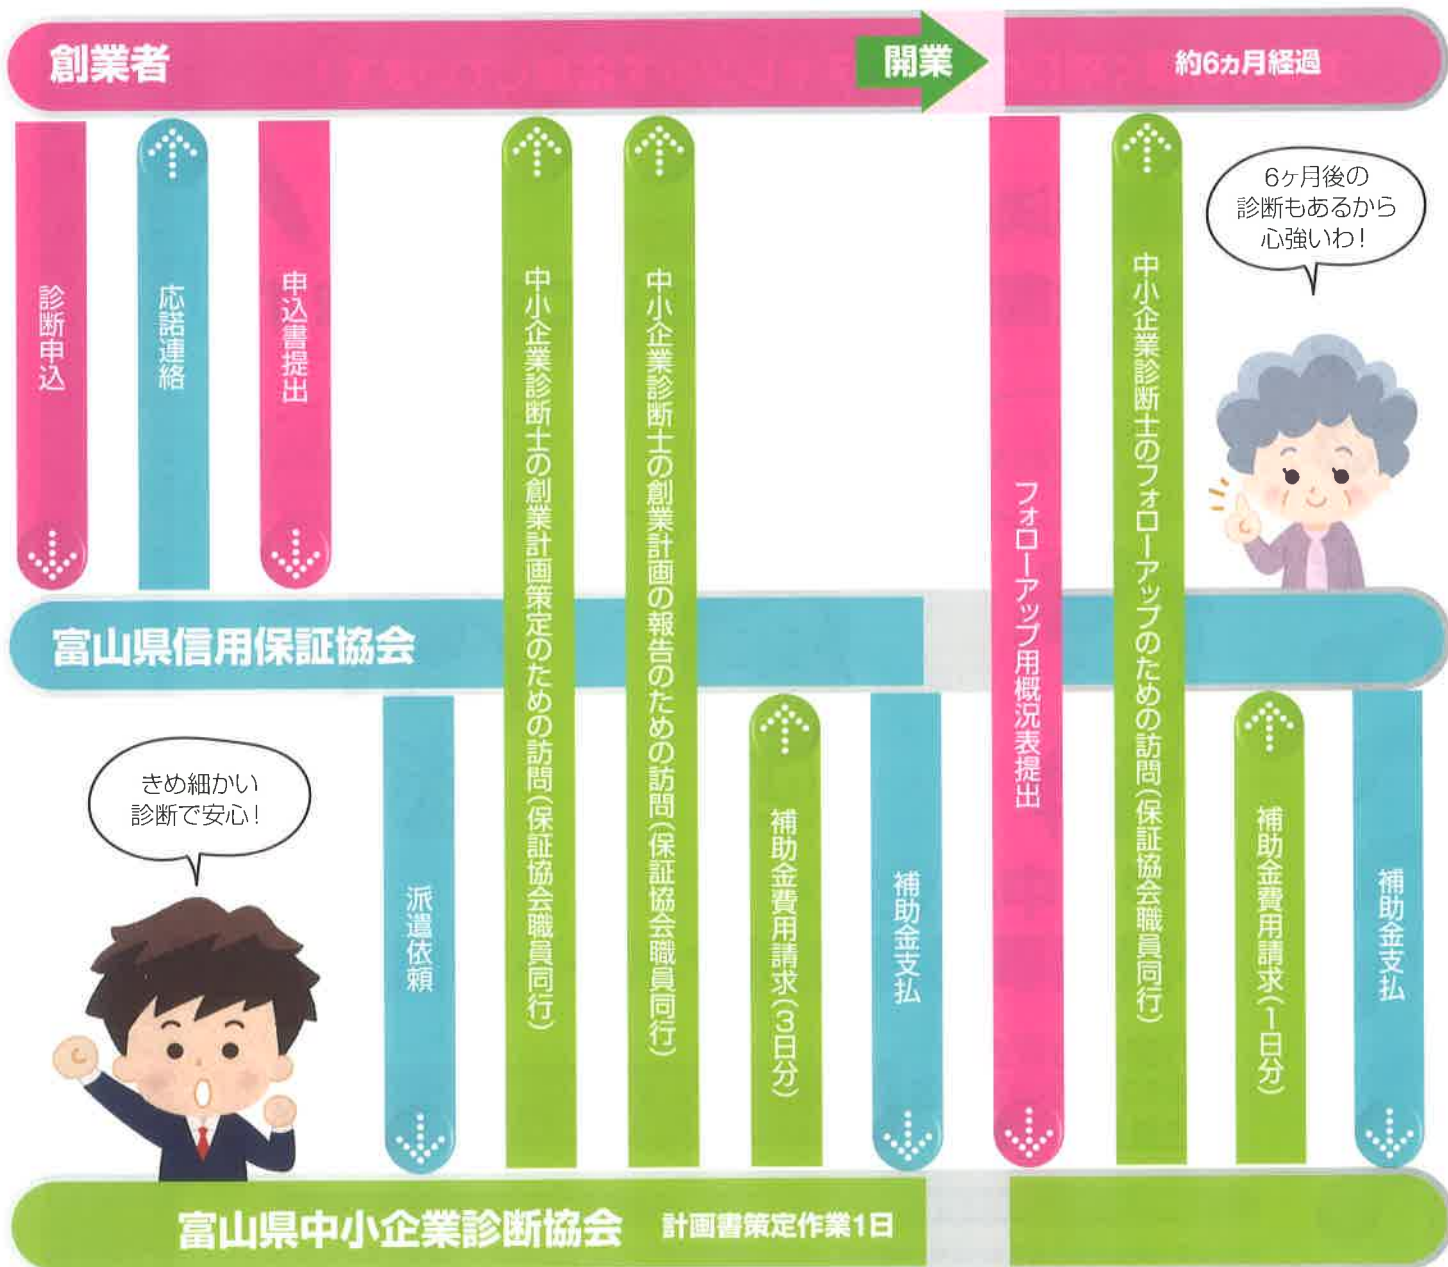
創業者

開業

約6ヵ月経過

診断申込

応諾連絡

申込書提出

中小企業診断士の創業計画策定のための訪問(保証協会職員同行)

中小企業診断士の創業計画の報告のための訪問(保証協会職員同行)

フォローアップ用概況表提出

中小企業診断士のフォローアップのための訪問(保証協会職員同行)

6ヶ月後の診断もあるから心強いわ!

富山県信用保証協会

派遣依頼

補助金費用請求(3日分)

補助金支払

補助金費用請求(1日分)

補助金支払

きめ細かい診断で安心!

富山県中小企業診断協会　計画書策定作業1日